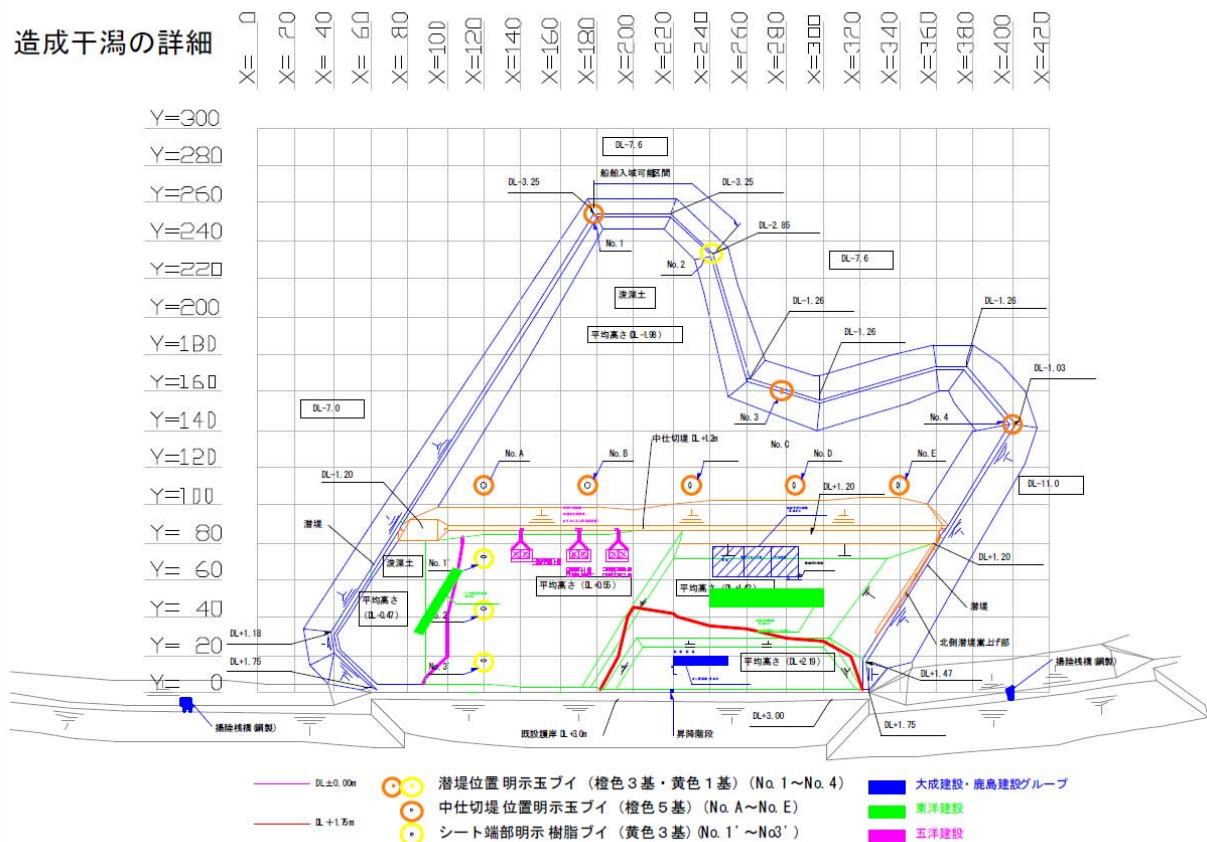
造成干潟の詳細

X= 0
X= 20
X= 40
X= 60
X= 80
X=100
X=120
X=140
X=160
X=180
X=200
X=220
X=240
X=260
X=280
X=300
X=320
X=340
X=360
X=380
X=400
X=420

Y=300
Y=280
Y=260
Y=240
Y=220
Y=200
Y=180
Y=160
Y=140
Y=120
Y=100
Y= 80
Y= 60
Y= 40
Y= 20
Y= 0

DL-7.6
船舶入域可能区間
DL-3.25
DL-3.25
No.1
DL-2.85
No.2
DL-7.6
浚渫土
DL-1.26
DL-1.26
平均高さ (DL-1.98)
DL-1.26
DL-1.03
DL-7.0
No.3
No.4
中仕切堤 DL+1.2m
No.C
No.A
No.B
No.D
No.E
DL-1.20
DL+1.20
DL-11.0
潜堤
浚渫土
No.1'
DL+1.20
平均高さ (DL-0.47)
No.2'
平均高さ (DL-0.55)
平均高さ (DL+1.49)
潜堤
北側潜堤嵩上げ部
DL+1.18
DL+1.75
No.3'
平均高さ (DL+2.19)
揚陸桟橋 (鋼製)
DL+1.47
揚陸桟橋 (鋼製)
DL+3.00
既設護岸 DL+3.0m
昇降階段
DL+1.75

DL±0.00m
DL+1.75m
潜堤位置 明示玉ブイ (橙色3基・黄色1基) (No.1～No.4)
中仕切堤 位置明示玉ブイ (橙色5基) (No.A～No.E)
シート端部明示 樹脂ブイ (黄色3基) (No.1'～No.3')
大成建設・鹿島建設グループ
東洋建設
五洋建設